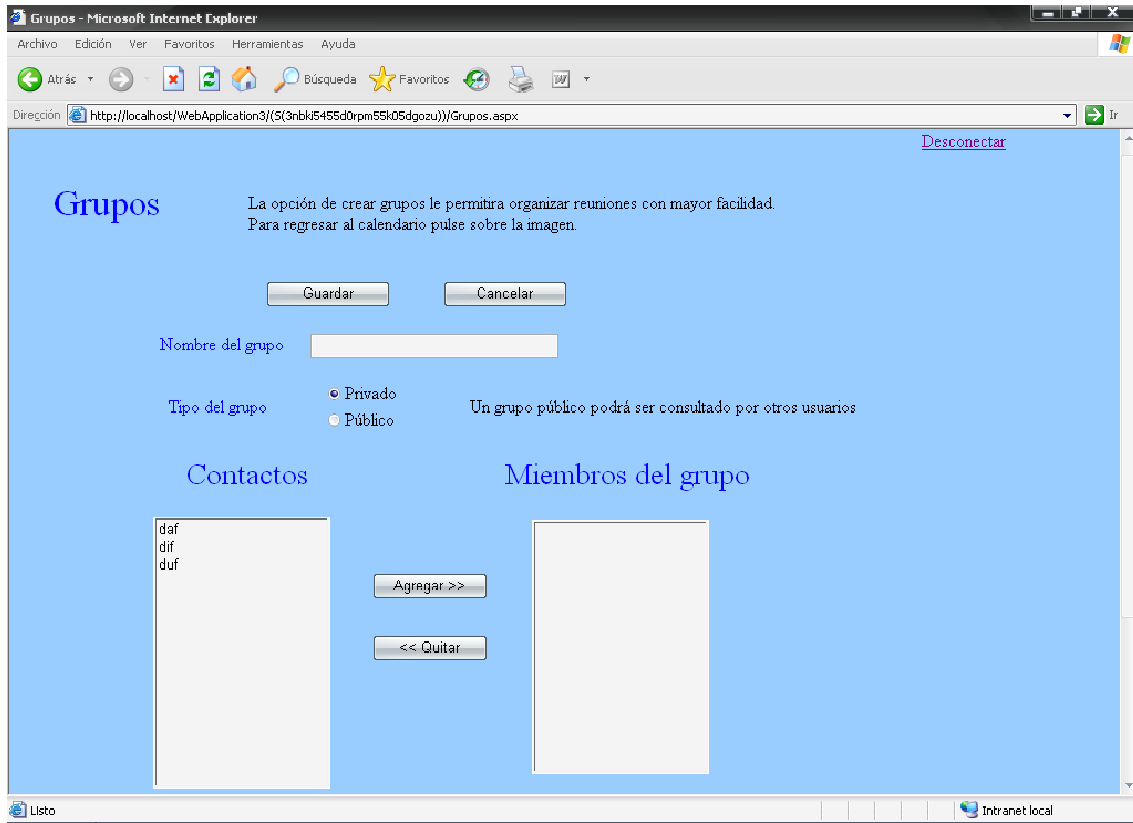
Grupos - Microsoft Internet Explorer

Archivo Edición Ver Favoritos Herramientas Ayuda

Atrás Búsqueda Favoritos

Dirección http://localhost/WebApplication3/(S(3nbkj5455d0rpm55k05dgozu))/Grupos.aspx Ir

Desconectar

Grupos

La opción de crear grupos le permitira organizar reuniones con mayor facilidad.
Para regresar al calendario pulse sobre la imagen.

Guardar Cancelar

Nombre del grupo

Tipo del grupo
Privado
Público

Un grupo público podrá ser consultado por otros usuarios

Contactos

Miembros del grupo

daf
dif
duf

Agregar >>

<< Quitar

Listo

Intranet local